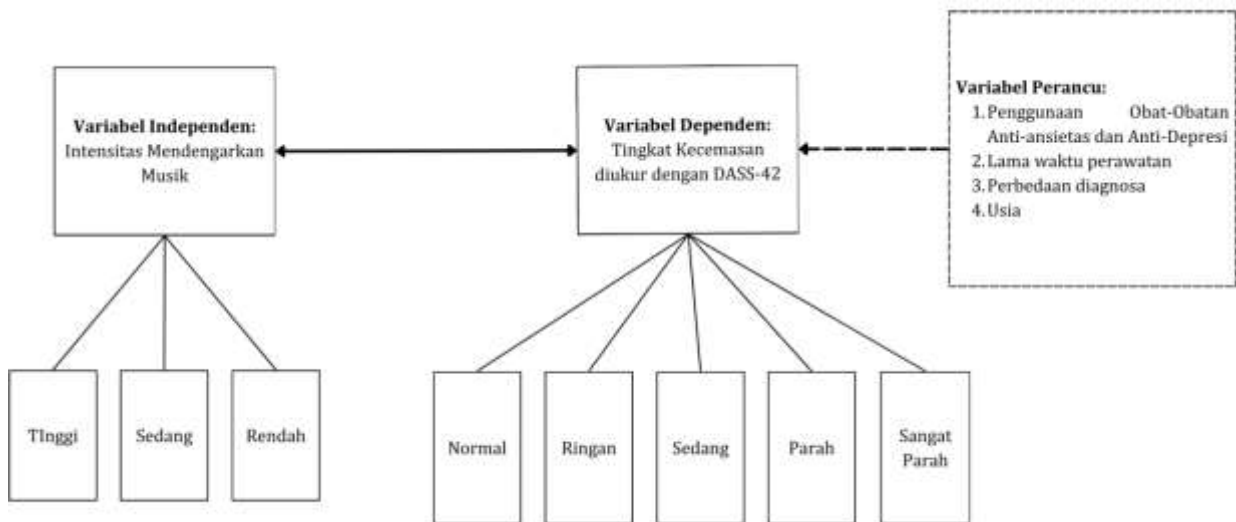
**Variabel Independen:**
Intensitas Mendengarkan Musik

**Variabel Dependen:**
Tingkat Kecemasan diukur dengan DASS-42

**Variabel Perancu:**
1. Penggunaan Obat-Obatan Anti-ansietas dan Anti-Depresi
2. Lama waktu perawatan
3. Perbedaan diagnosa
4. Usia

TInggi

Sedang

Rendah

Normal

Ringan

Sedang

Parah

Sangat Parah